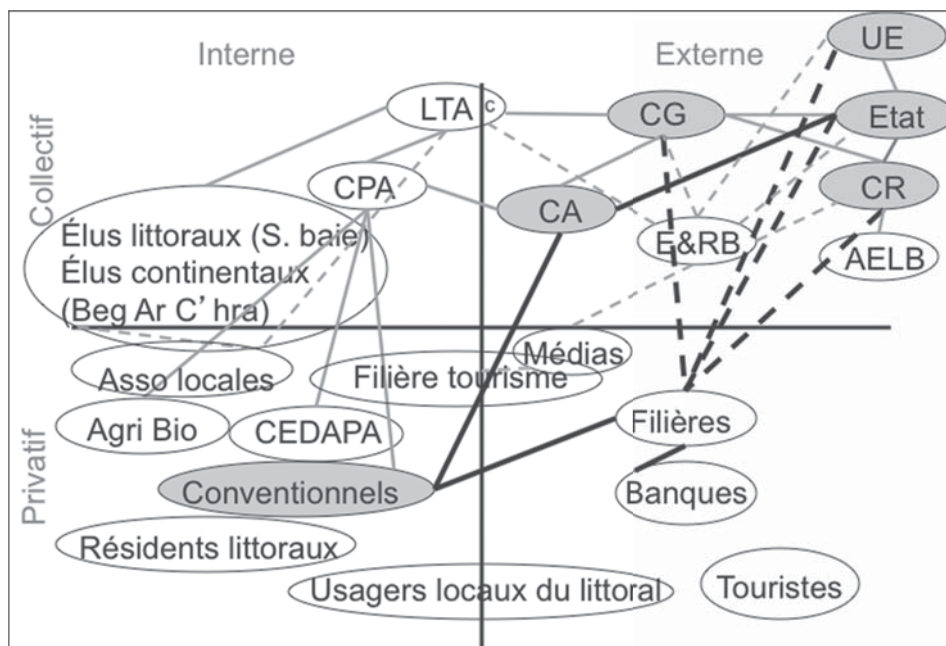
Interne

Externe

Collectif

Privatif

UE

LTA

c

CG

Etat

CPA

CA

CR

Élus littoraux (S. baie)
Élus continentaux
(Beg Ar C' hra)

E&RB

AELB

Médias

Asso locales

Filière tourisme

Agri Bio

CEDAPA

Filières

Conventionnels

Banques

Résidents littoraux

Usagers locaux du littoral

Touristes